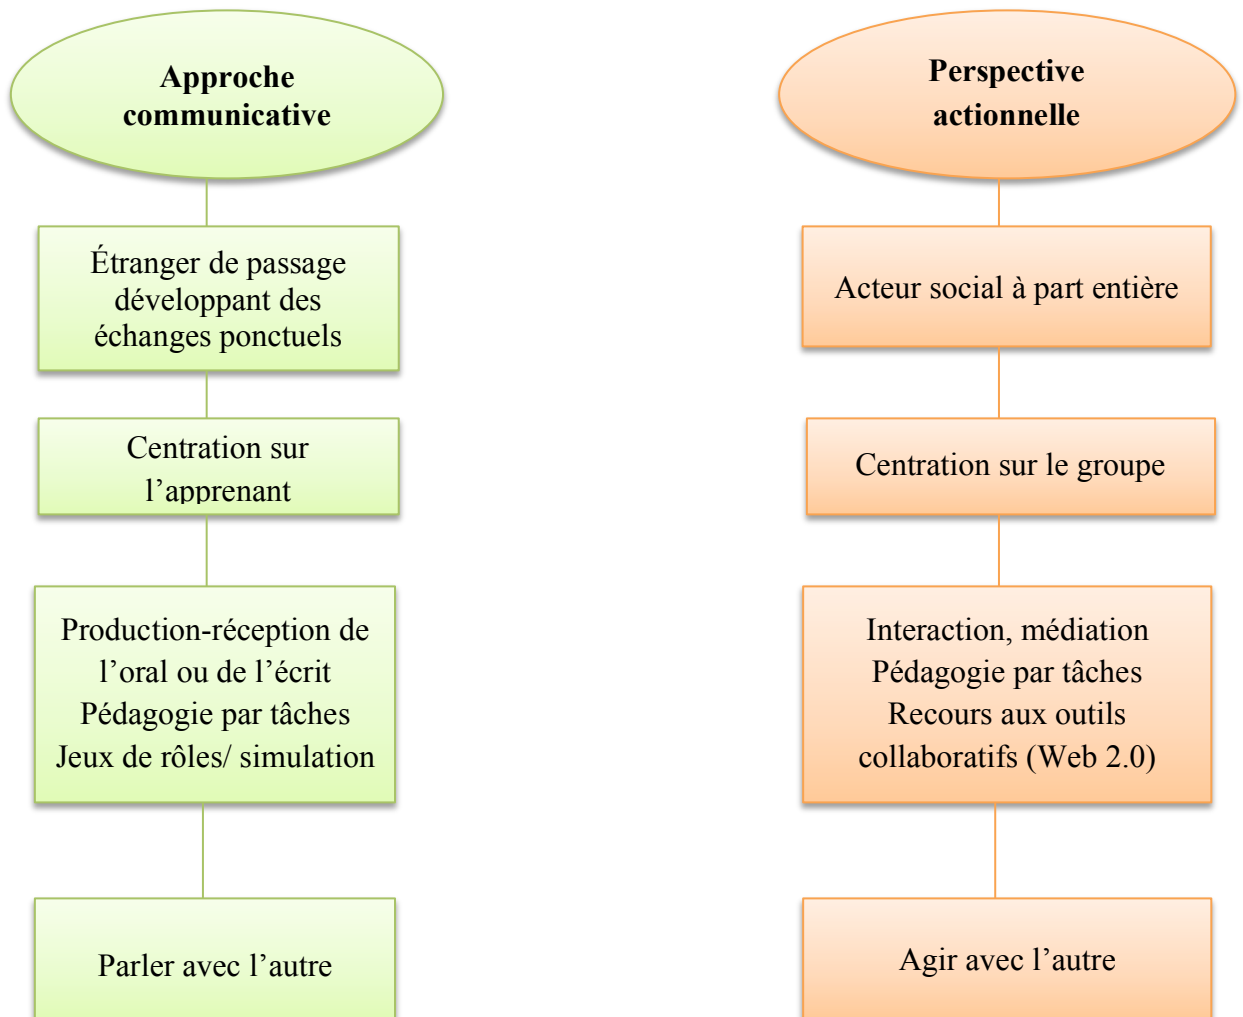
Approche communicative

Étranger de passage développant des échanges ponctuels

Centration sur l’apprenant

Production-réception de l’oral ou de l’écrit
Pédagogie par tâches
Jeux de rôles/ simulation

Parler avec l’autre

Perspective actionnelle

Acteur social à part entière

Centration sur le groupe

Interaction, médiation
Pédagogie par tâches
Recours aux outils collaboratifs (Web 2.0)

Agir avec l’autre